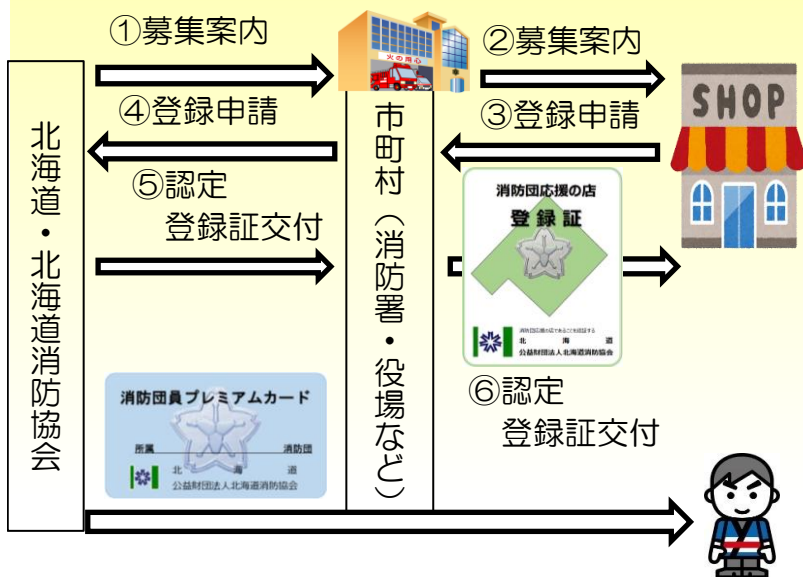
①募集案内

②募集案内

④登録申請

③登録申請

⑤認定
登録証交付

北海道・北海道消防協会

市町村（消防署・役場など）

火の用心

SHOP

消防団応援の店
登録証
消防団応援の店であることを認証する
北海道
公益財団法人北海道消防協会

⑥認定
登録証交付

消防団員プレミアムカード
所属 消防団
北海道
公益財団法人北海道消防協会